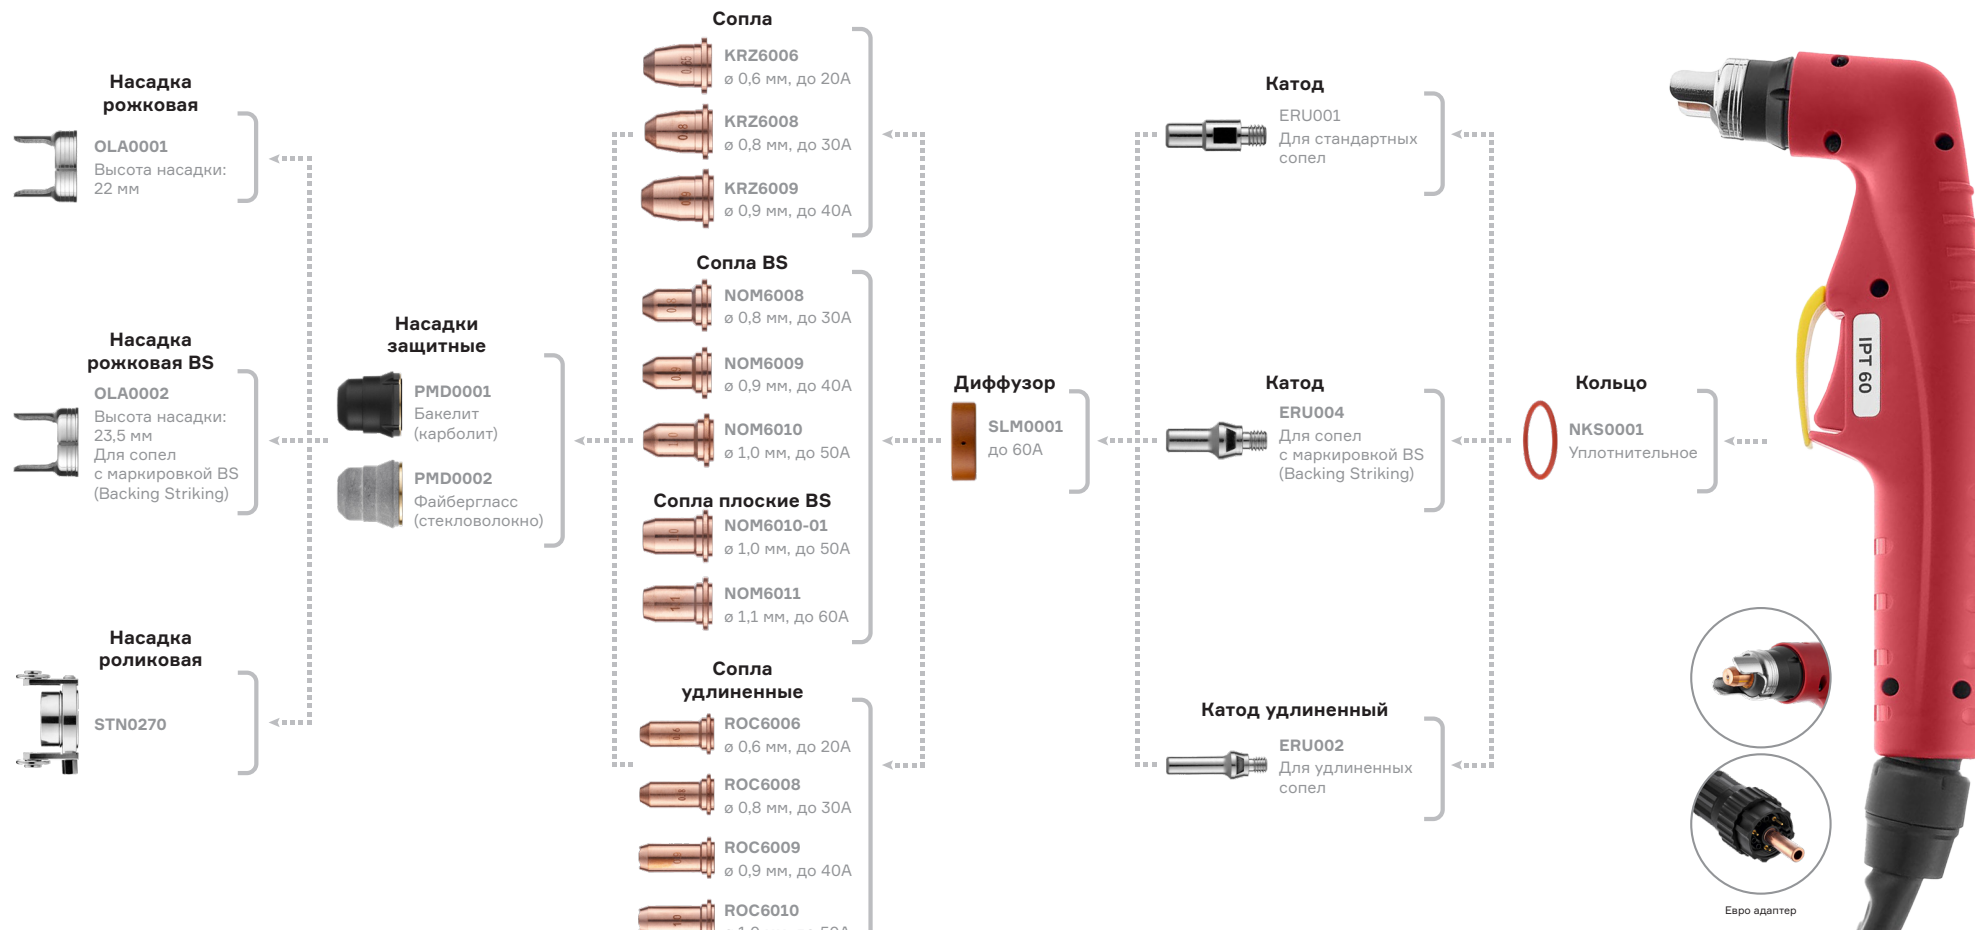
Насадка рожковая

OLA0001
Высота насадки: 22 мм

Насадка рожковая BS

OLA0002
Высота насадки: 23,5 мм
Для сопел с маркировкой BS (Backing Striking)

Насадка роликовая

STN0270

Насадки защитные

PMD0001
Бакелит (карболит)

PMD0002
Файбергласс (стекловолокно)

Сопла

KRZ6006
ø 0,6 мм, до 20А

KRZ6008
ø 0,8 мм, до 30А

KRZ6009
ø 0,9 мм, до 40А

Сопла BS

NOM6008
ø 0,8 мм, до 30А

NOM6009
ø 0,9 мм, до 40А

NOM6010
ø 1,0 мм, до 50А

Сопла плоские BS

NOM6010-01
ø 1,0 мм, до 50А

NOM6011
ø 1,1 мм, до 60А

Сопла удлиненные

ROC6006
ø 0,6 мм, до 20А

ROC6008
ø 0,8 мм, до 30А

ROC6009
ø 0,9 мм, до 40А

ROC6010
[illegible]

Диффузор

SLM0001
до 60А

Катод

ERU001
Для стандартных сопел

Катод

ERU004
Для сопел с маркировкой BS (Backing Striking)

Катод удлиненный

ERU002
Для удлиненных сопел

Кольцо

NKS0001
Уплотнительное

IPT 60

Евро адаптер